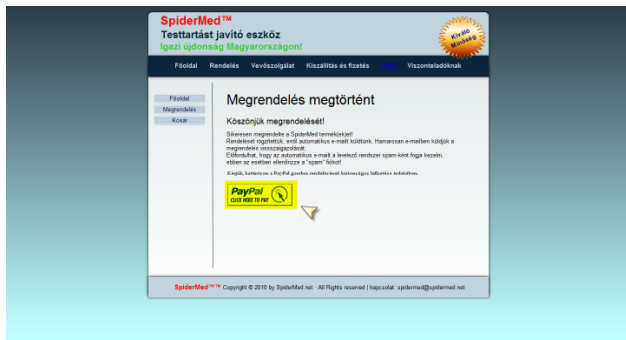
SpiderMed™
Testtartást javító eszköz
Igazi újdonság Magyarországon!

Kiváló Minőség

Főoldal Rendelés Vevőszolgálat Kiszállítás és fizetés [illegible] Viszonteladóknak

Főoldal
Megrendelés
Kosár

Megrendelés megtörtént

Köszönjük megrendelését!

Sikeresen megrendelte a SpiderMed terméke(ke)t!
Rendelését rögzítettük, erről automatikus e-mailt küldtünk. Hamarosan e-mailben küldjük a megrendelés visszaigazolását.
Előfordulhat, hogy az automatikus e-mailt a levelező rendszer spam-ként fogja kezelni, ebben az esetben ellenőrizze a "spam" fiókot!

Kérjük, kattintson a PayPal gombra rendelésének biztonságos kifizetése érdekében.

PayPal
CLICK HERE TO PAY

SpiderMed™™ Copyright © 2010 by SpiderMed.net · All Rights reserved | kapcsolat: spidermed@spidermed.net